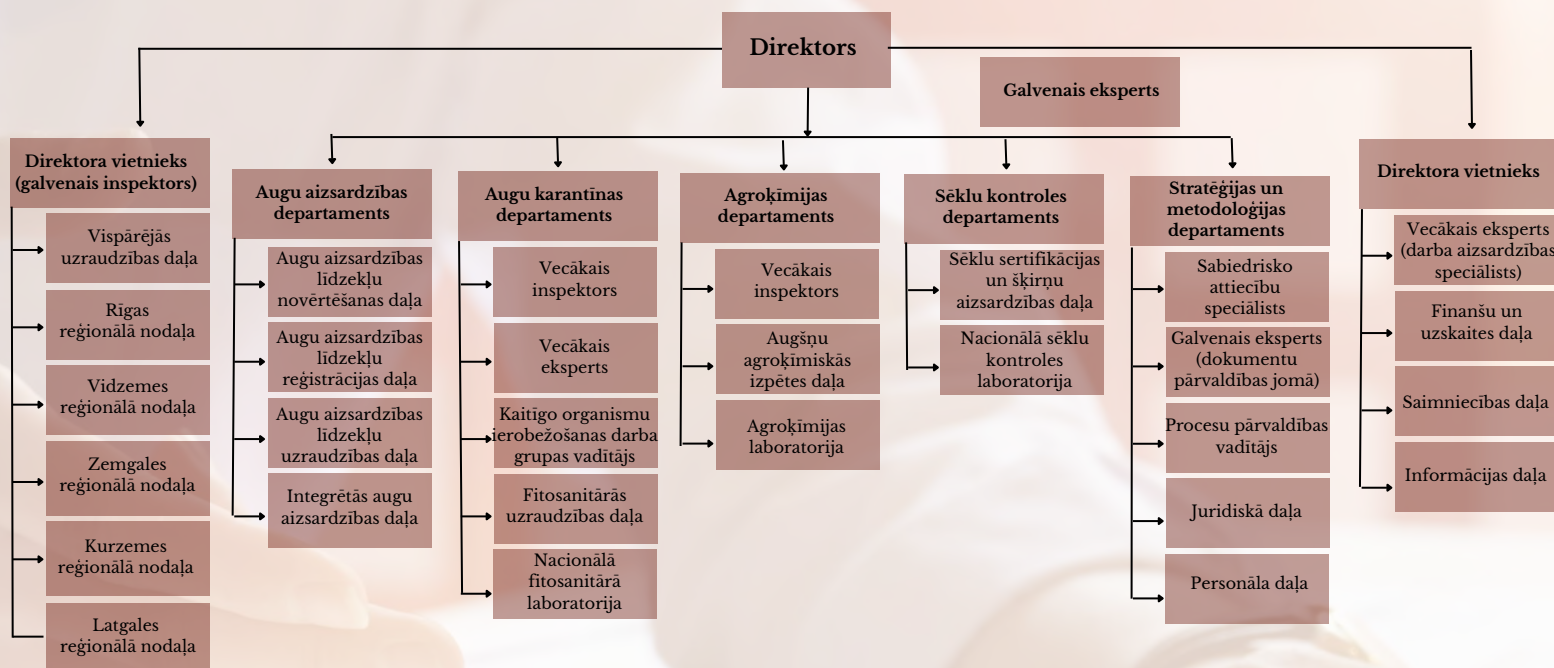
Direktors

Galvenais eksperts

Direktora vietnieks (galvenais inspektors)

Vispārējās uzraudzības daļa

Rīgas reģionālā nodaļa

Vidzemes reģionālā nodaļa

Zemgales reģionālā nodaļa

Kurzemes reģionālā nodaļa

Latgales reģionālā nodaļa

Augu aizsardzības departaments

Augu aizsardzības līdzekļu novērtēšanas daļa

Augu aizsardzības līdzekļu reģistrācijas daļa

Augu aizsardzības līdzekļu uzraudzības daļa

Integrētās augu aizsardzības daļa

Augu karantīnas departaments

Vecākais inspektors

Vecākais eksperts

Kaitīgo organismu ierobežošanas darba grupas vadītājs

Fitosanitārās uzraudzības daļa

Nacionālā fitosanitārā laboratorija

Agroķīmijas departaments

Vecākais inspektors

Augšņu agroķīmiskās izpētes daļa

Agroķīmijas laboratorija

Sēklu kontroles departaments

Sēklu sertifikācijas un šķirņu aizsardzības daļa

Nacionālā sēklu kontroles laboratorija

Stratēģijas un metodoloģijas departaments

Sabiedrisko attiecību speciālists

Galvenais eksperts (dokumentu pārvaldības jomā)

Procesu pārvaldības vadītājs

Juridiskā daļa

Personāla daļa

Direktora vietnieks

Vecākais eksperts (darba aizsardzības speciālists)

Finanšu un uzskaites daļa

Saimniecības daļa

Informācijas daļa